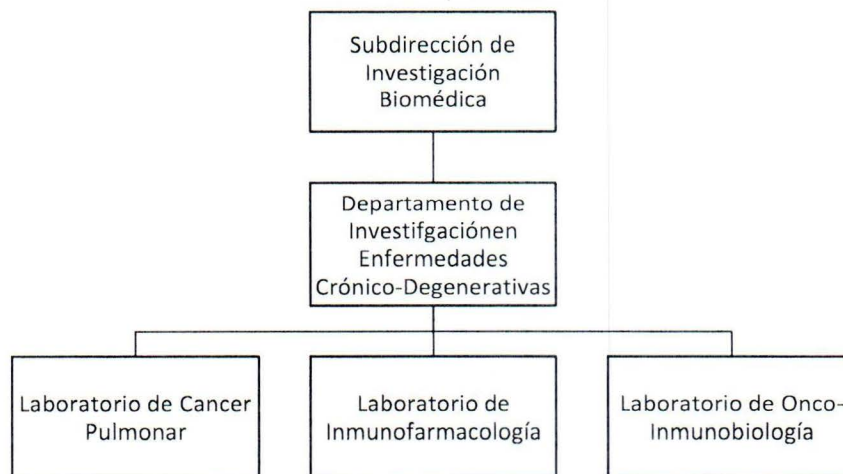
Subdirección de Investigación Biomédica

Departamento de Investifgaciónen Enfermedades Crónico-Degenerativas

Laboratorio de Cancer Pulmonar

Laboratorio de Inmunofarmacología

Laboratorio de Onco-Inmunobiología